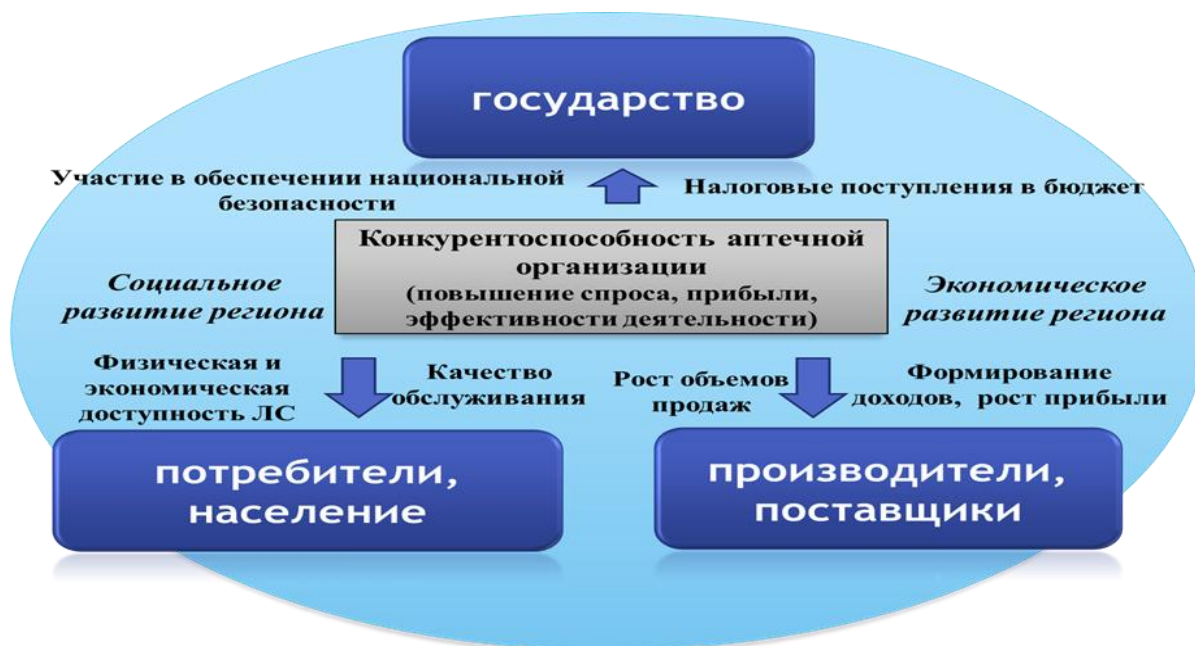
государство

Участие в обеспечении национальной безопасности

Налоговые поступления в бюджет

Конкурентоспособность аптечной организации (повышение спроса, прибыли, эффективности деятельности)

Социальное развитие региона

Экономическое развитие региона

Физическая и экономическая доступность ЛС

Качество обслуживания

Рост объемов продаж

Формирование доходов, рост прибыли

потребители, население

производители, поставщики